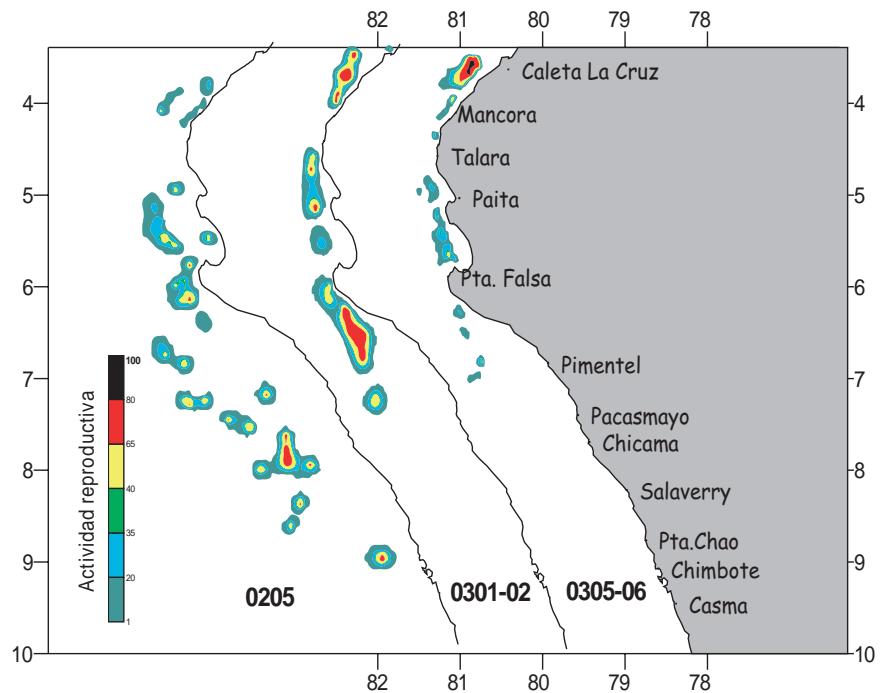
82 81 80 79 78

Caleta La Cruz
Mancora
Talara
Paita
Pta. Falsa
Pimentel
Pacasmayo
Chicama
Salaverry
Pta.Chao
Chimbote
Casma

4 5 6 7 8 9 10

Actividad reproductiva
100
80
65
40
35
20
1

0205
0301-02
0305-06

82 81 80 79 78